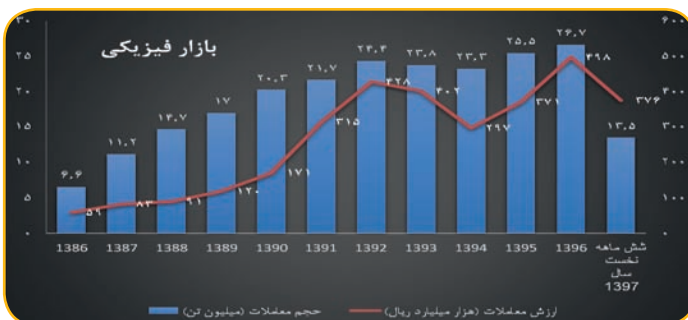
بازار فیزیکی

۳۰
۲۵
۲۰
۱۵
۱۰
۵
۰

۶۰۰
۵۰۰
۴۰۰
۳۰۰
۲۰۰
۱۰۰
۰

۶.۶
۱۱.۲
۱۴.۷
۱۷
۲۰.۳
۲۱.۷
۲۴.۳
۲۳.۸
۲۳.۳
۲۵.۵
۲۶.۷
۱۳.۵

۵۹
۸۳
۹۱
۱۲۰
۱۷۱
۳۱۵
۴۲۸
۴۰۲
۲۹۷
۳۷۱
۴۹۸
۳۷۶

1386 1387 1388 1389 1390 1391 1392 1393 1394 1395 1396 شش ماهه نخست سال 1397

حجم معاملات (میلیون تن)
ارزش معاملات (هزار میلیارد ریال)